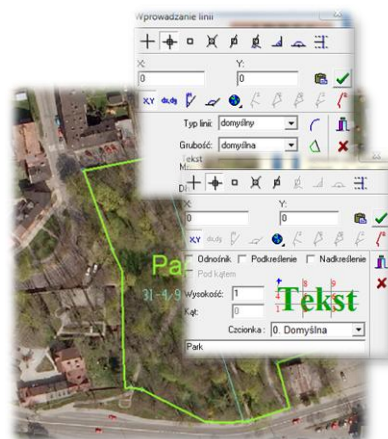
Wprowadzanie linii

X:
0
Y:
0

XY

Typ linii: domyślny
Grubość: domyślna

Tekst

X:
0
Y:
0

XY

Odnośnik
Podkreślenie
Nadkreślenie
Pod kątem

Wysokość: 1
Kąt: 0

Tekst

Czcionka: 0. Domyślna

Park

Pa
31-4/9